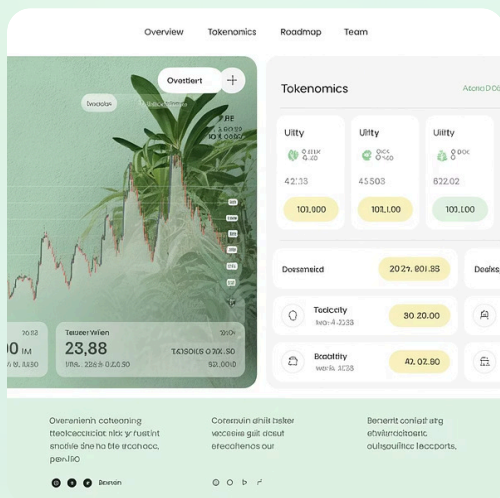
Overview Tokenomics Roadmap Team

Overtiert

Bsxsdxe

Tokenomics

Atcno DO

Ulity
42:33
103,000

Ulity
45503
103,1.00

Ulity
6322
103,100

Dosssesid
2027. 801.83

Deals

Teolcity
30 20.00

Baobity
47. 02.80

Tausor wlen
23,88
TCSSOIS 6DS 3S
26.000

Overanienn cotceaning ttecleccsciot nlck yr rustint snoblie dne hb bte ecoheoc, pexJ60

Cornerouln dhilt bsiter weceste geit dosut etecohenos our

Benerrit conieit atg ehrtardocnetar oulsqouilec tecpcrts,

Bosnein